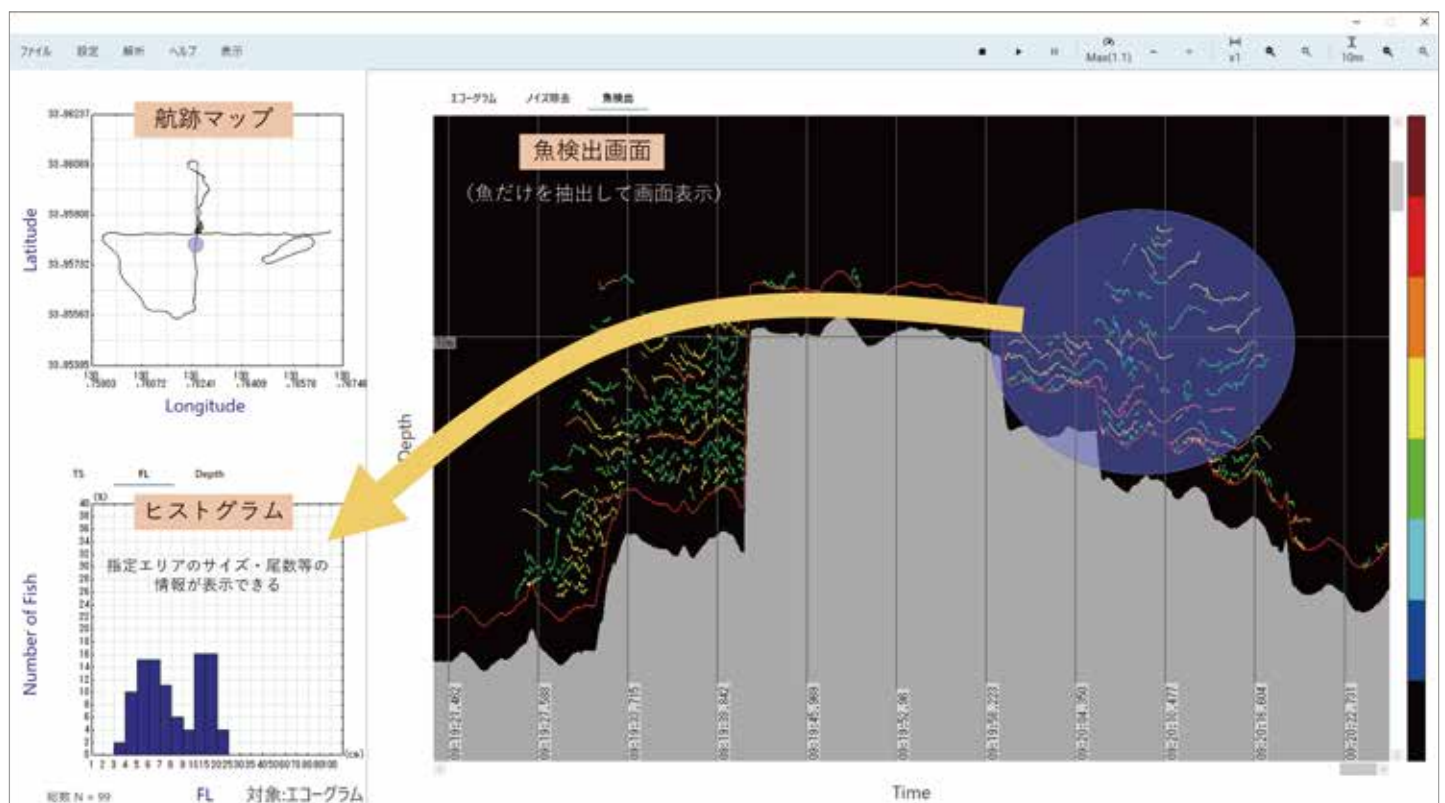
ファイル 設定 解析 ヘルプ 表示

Max(1.1)

x1

10m

航跡マップ

33.86237

33.86069

33.85900

33.85732

33.85563

33.85395

Latitude

130 .75903 130 .76072 130 .76241 130 .76409 130 .76578 130 .76746

Longitude

TS FL Depth

ヒストグラム

(%)

40 38 36 34 32 30 28 26 24 22 20 18 16 14 12 10 8 6 4 2 0

指定エリアのサイズ・尾数等の情報が表示できる

Number of Fish

1 2 3 4 5 6 7 8 9 10 15 20 25 30 35 40 50 60 70 80 90 100

(cm)

総数 N = 99

FL

対象:エコーグラム

エコーグラム ノイズ除去 魚検出

魚検出画面

(魚だけを抽出して画面表示)

Depth

08:19:21.462

08:19:27.588

08:19:33.715

08:19:39.842

08:19:45.969

08:19:52.096

08:19:58.223

08:20:04.350

08:20:10.477

08:20:16.604

08:20:22.731

Time